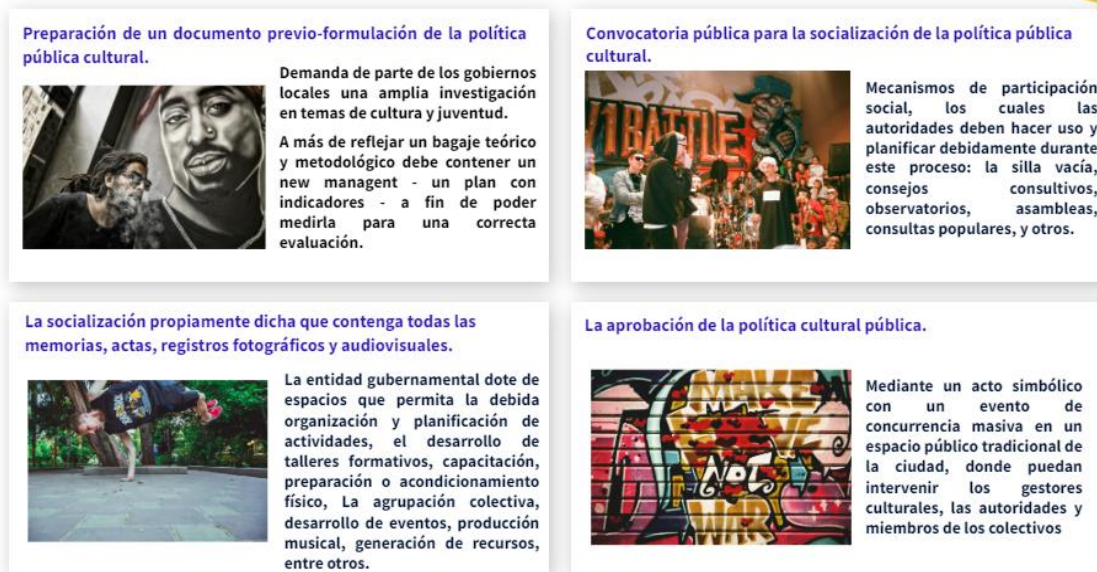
Preparación de un documento previo-formulación de la política pública cultural.

Demanda de parte de los gobiernos locales una amplia investigación en temas de cultura y juventud.

A más de reflejar un bagaje teórico y metodológico debe contener un new managent - un plan con indicadores - a fin de poder medirla para una correcta evaluación.

Convocatoria pública para la socialización de la política pública cultural.

1BATTLE

Mecanismos de participación social, los cuales las autoridades deben hacer uso y planificar debidamente durante este proceso: la silla vacía, consejos consultivos, observatorios, asambleas, consultas populares, y otros.

La socialización propiamente dicha que contenga todas las memorias, actas, registros fotográficos y audiovisuales.

La entidad gubernamental dote de espacios que permita la debida organización y planificación de actividades, el desarrollo de talleres formativos, capacitación, preparación o acondicionamiento físico, La agrupación colectiva, desarrollo de eventos, producción musical, generación de recursos, entre otros.

La aprobación de la política cultural pública.

MAKE LOVE NOT WAR

Mediante un acto simbólico con un evento de concurrencia masiva en un espacio público tradicional de la ciudad, donde puedan intervenir los gestores culturales, las autoridades y miembros de los colectivos